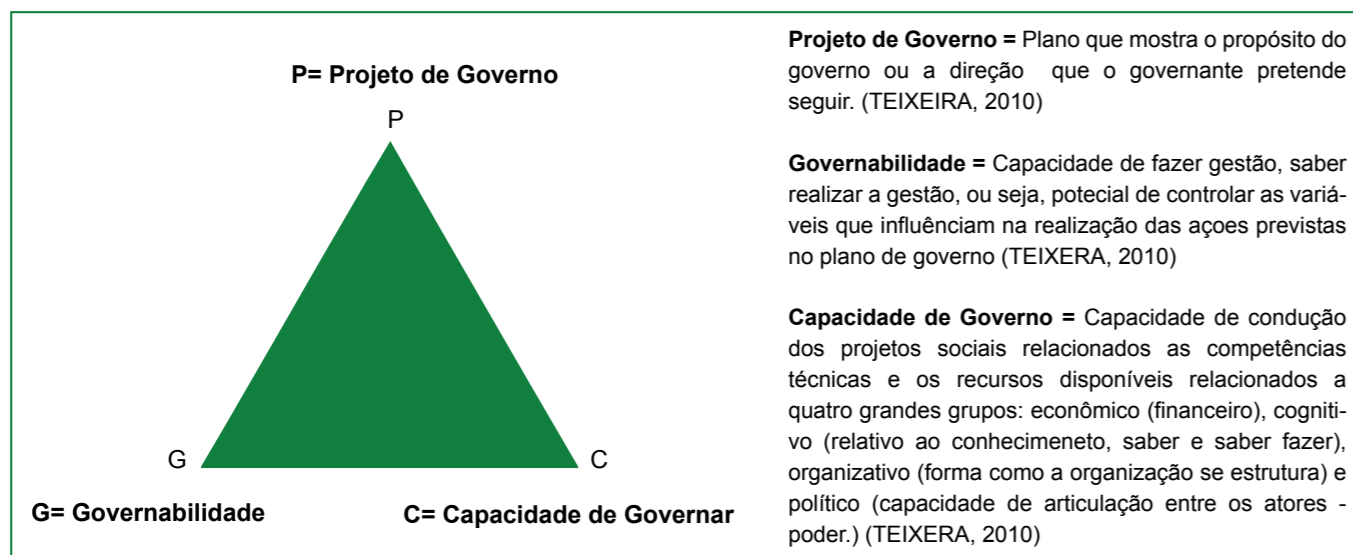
P= Projeto de Governo

P

G

C

G= Governabilidade

C= Capacidade de Governar

**Projeto de Governo =** Plano que mostra o propósito do governo ou a direção que o governante pretende seguir. (TEIXEIRA, 2010)

**Governabilidade =** Capacidade de fazer gestão, saber realizar a gestão, ou seja, potecial de controlar as variáveis que influênciam na realização das açoes previstas no plano de governo (TEIXERA, 2010)

**Capacidade de Governo =** Capacidade de condução dos projetos sociais relacionados as competências técnicas e os recursos disponíveis relacionados a quatro grandes grupos: econômico (financeiro), cognitivo (relativo ao conhecimeneto, saber e saber fazer), organizativo (forma como a organização se estrutura) e político (capacidade de articulação entre os atores - poder.) (TEIXERA, 2010)